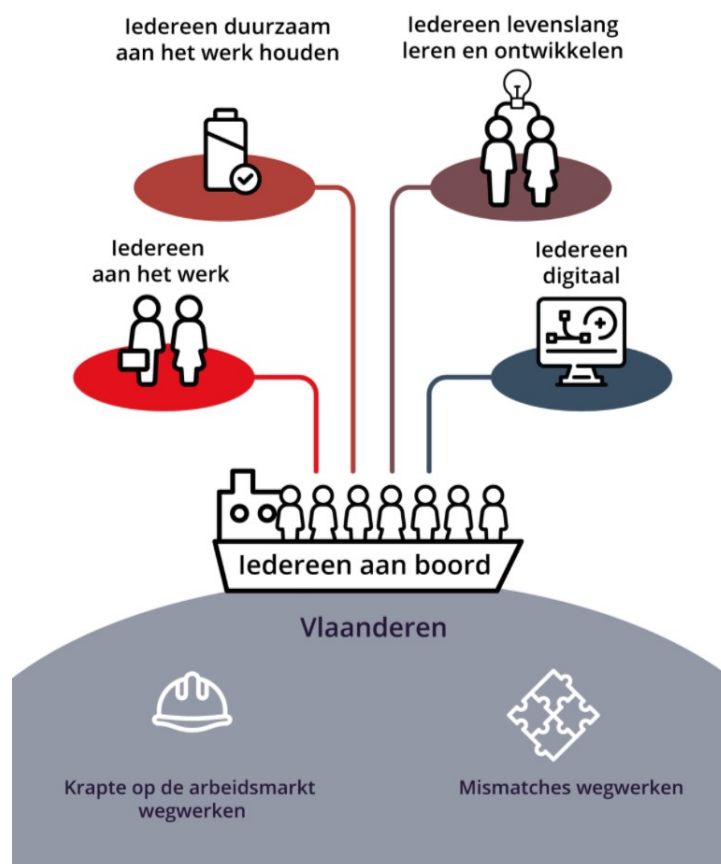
Iedereen duurzaam aan het werk houden

Iedereen levenslang leren en ontwikkelen

Iedereen aan het werk

Iedereen digitaal

Iedereen aan boord

Vlaanderen

Krapte op de arbeidsmarkt wegwerken

Mismatches wegwerken